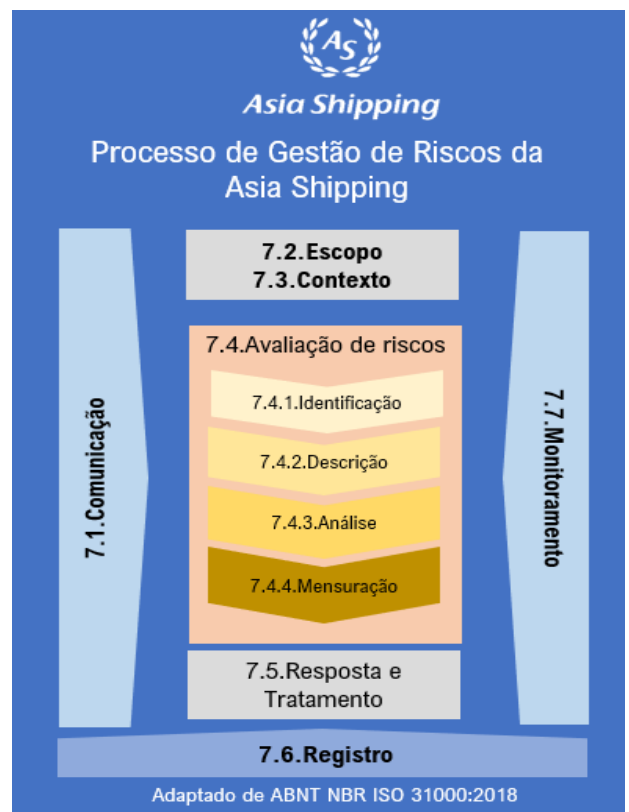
AS

Asia Shipping

Processo de Gestão de Riscos da Asia Shipping

7.1.Comunicação

7.2.Escopo
7.3.Contexto

7.4.Avaliação de riscos

7.4.1.Identificação

7.4.2.Descrição

7.4.3.Análise

7.4.4.Mensuração

7.5.Resposta e Tratamento

7.7.Monitoramento

7.6.Registro

Adaptado de ABNT NBR ISO 31000:2018